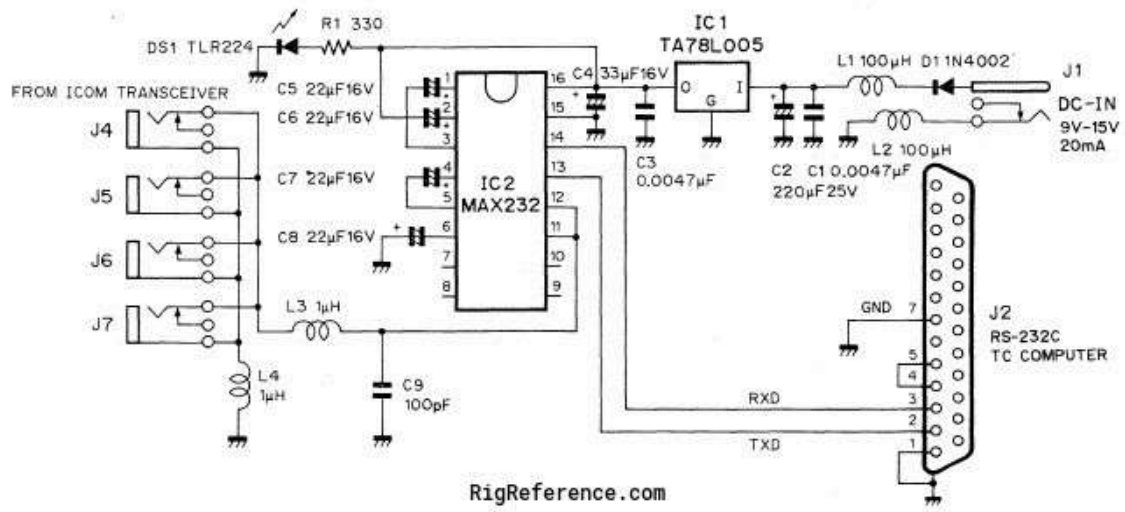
DS1 TLR224
R1 330
IC1
TA78L005
L1 100μH
D1 1N4002
J1
DC-IN
9V-15V
20mA
FROM ICOM TRANSCEIVER
C5 22μF16V
C6 22μF16V
C4 33μF16V
O
G
I
L2 100μH
C3
0.0047μF
C2
220μF25V
C1 0.0047μF
J4
J5
J6
J7
C7 22μF16V
C8 22μF16V
IC2
MAX232
1
2
3
4
5
6
7
8
16
15
14
13
12
11
10
9
L3 1μH
L4
1μH
C9
100pF
GND
7
J2
RS-232C
TC COMPUTER
5
4
3
2
1
RXD
TXD
RigReference.com